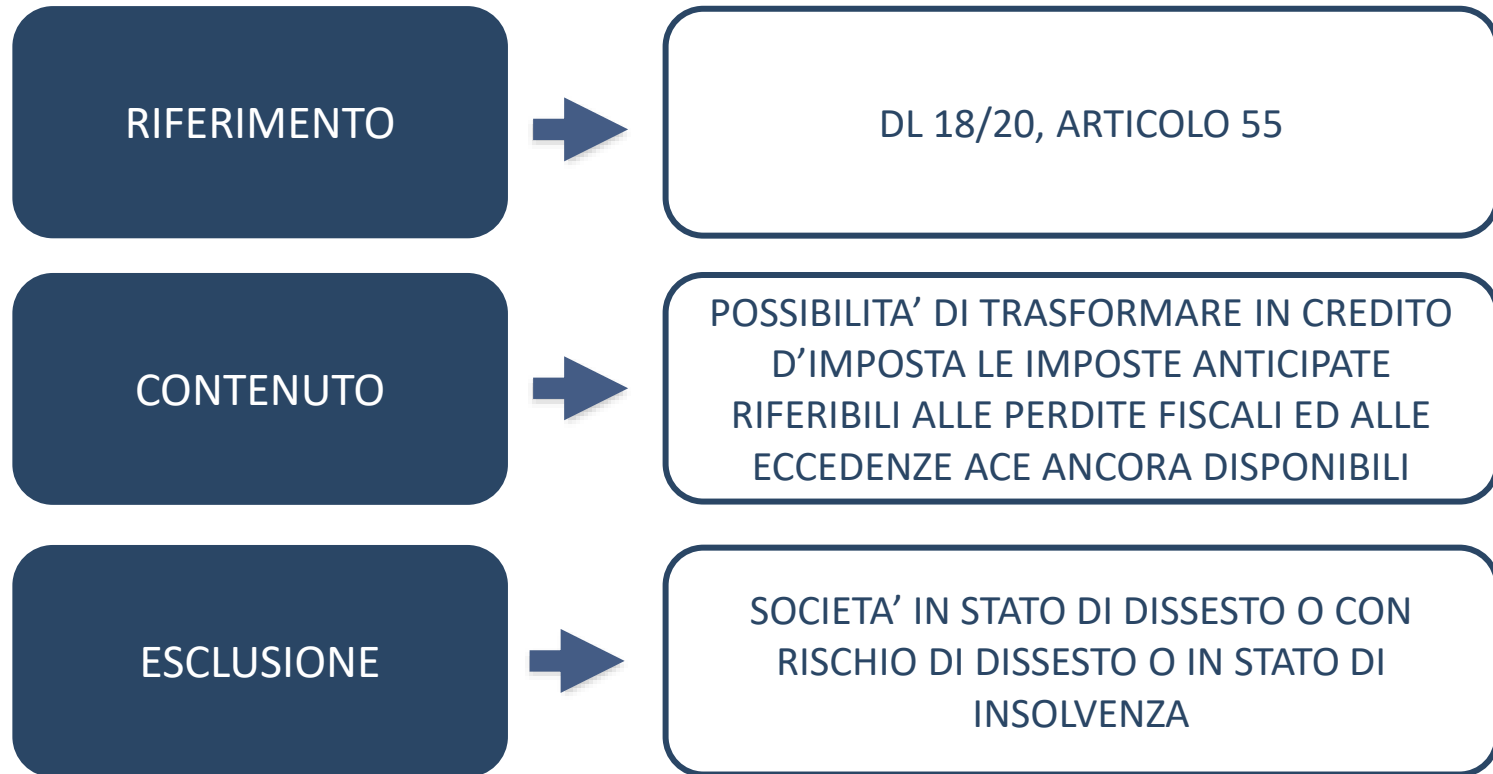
RIFERIMENTO

DL 18/20, ARTICOLO 55

CONTENUTO

POSSIBILITA’ DI TRASFORMARE IN CREDITO D’IMPOSTA LE IMPOSTE ANTICIPATE RIFERIBILI ALLE PERDITE FISCALI ED ALLE ECCEDENZE ACE ANCORA DISPONIBILI

ESCLUSIONE

SOCIETA’ IN STATO DI DISSESTO O CON RISCHIO DI DISSESTO O IN STATO DI INSOLVENZA